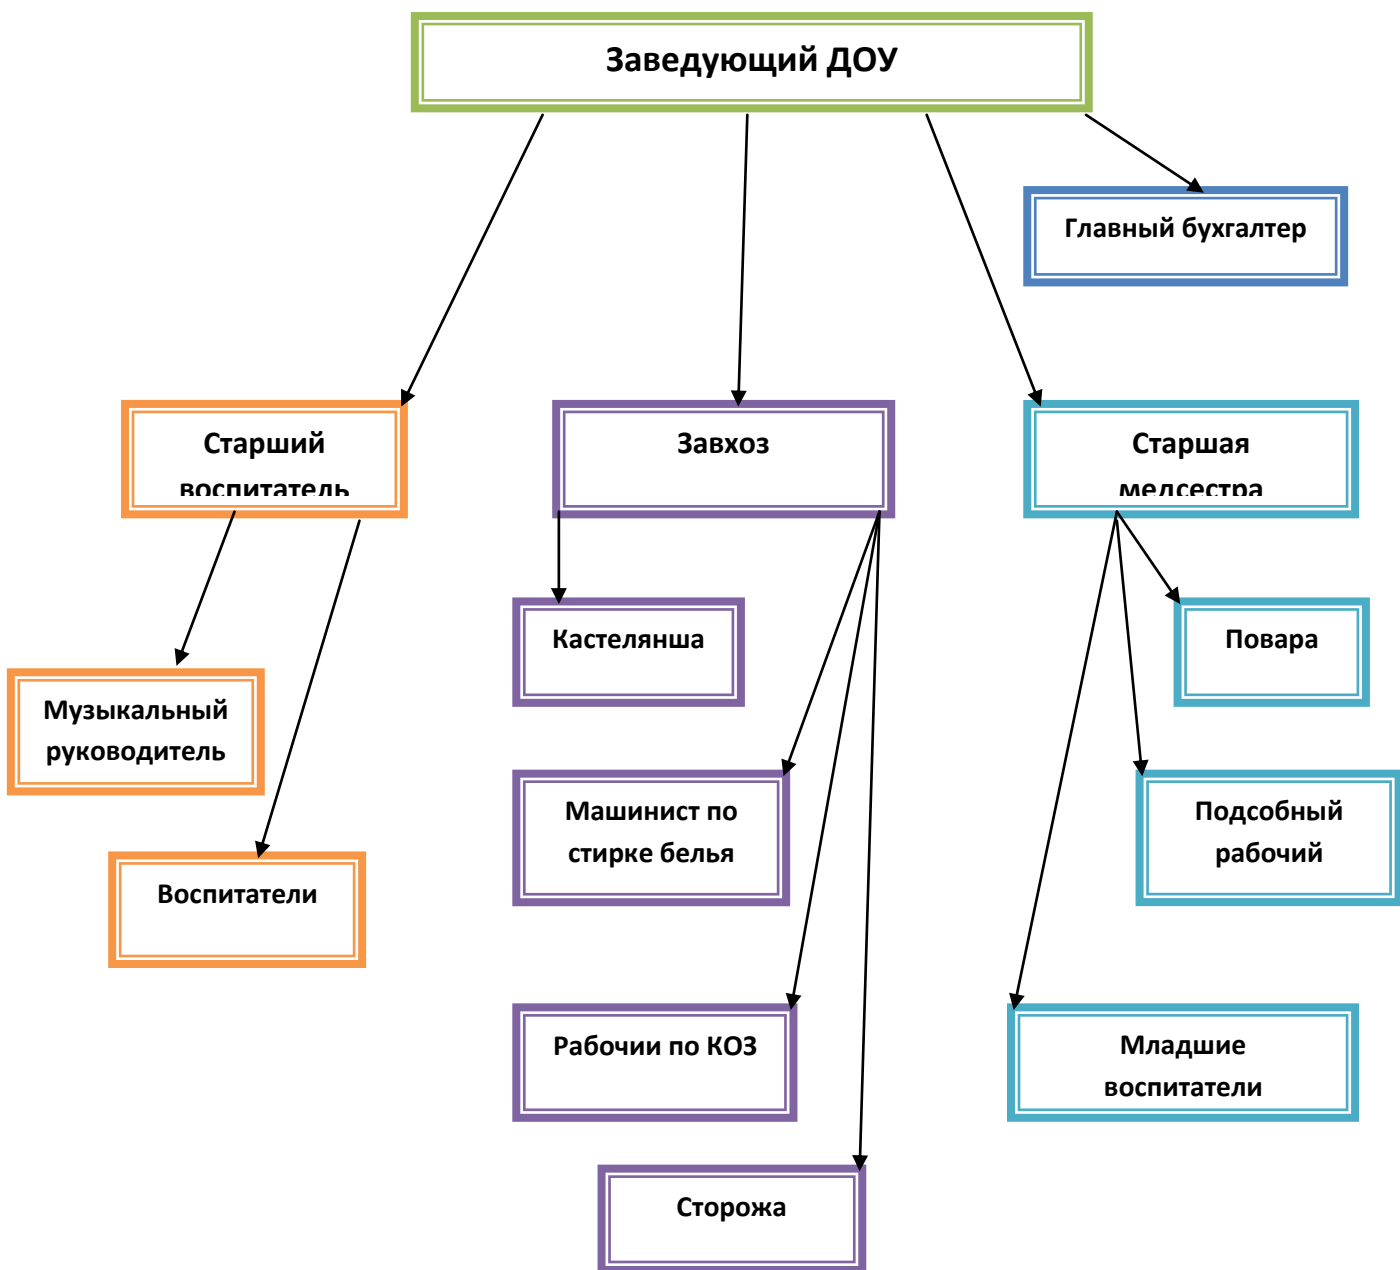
Заведующий ДОУ

Главный бухгалтер

Старший воспитатель

Завхоз

Старшая медсестра

Кастелянша

Повара

Музыкальный руководитель

Машинист по стирке белья

Подсобный рабочий

Воспитатели

Рабочии по КОЗ

Младшие воспитатели

Сторожа